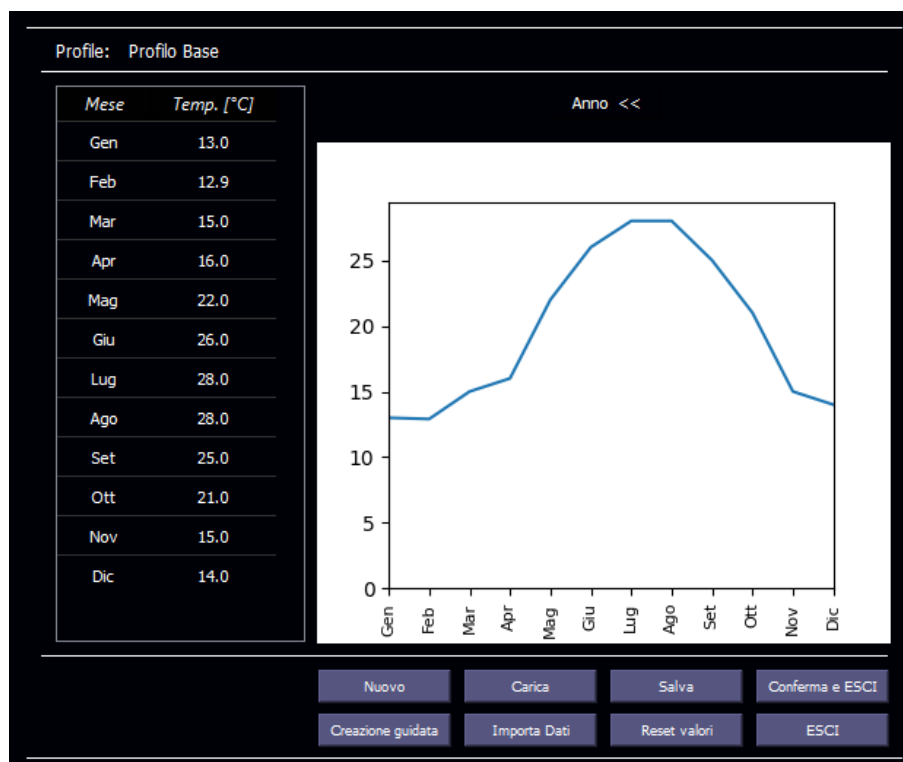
Profile: Profilo Base

| Mese | Temp. [°C] |
|---|---|
| Gen | 13.0 |
| Feb | 12.9 |
| Mar | 15.0 |
| Apr | 16.0 |
| Mag | 22.0 |
| Giu | 26.0 |
| Lug | 28.0 |
| Ago | 28.0 |
| Set | 25.0 |
| Ott | 21.0 |
| Nov | 15.0 |
| Dic | 14.0 |

Anno <<

25
20
15
10
5
0
Gen Feb Mar Apr Mag Giu Lug Ago Set Ott Nov Dic

Nuovo
Carica
Salva
Conferma e ESCI
Creazione guidata
Importa Dati
Reset valori
ESCI